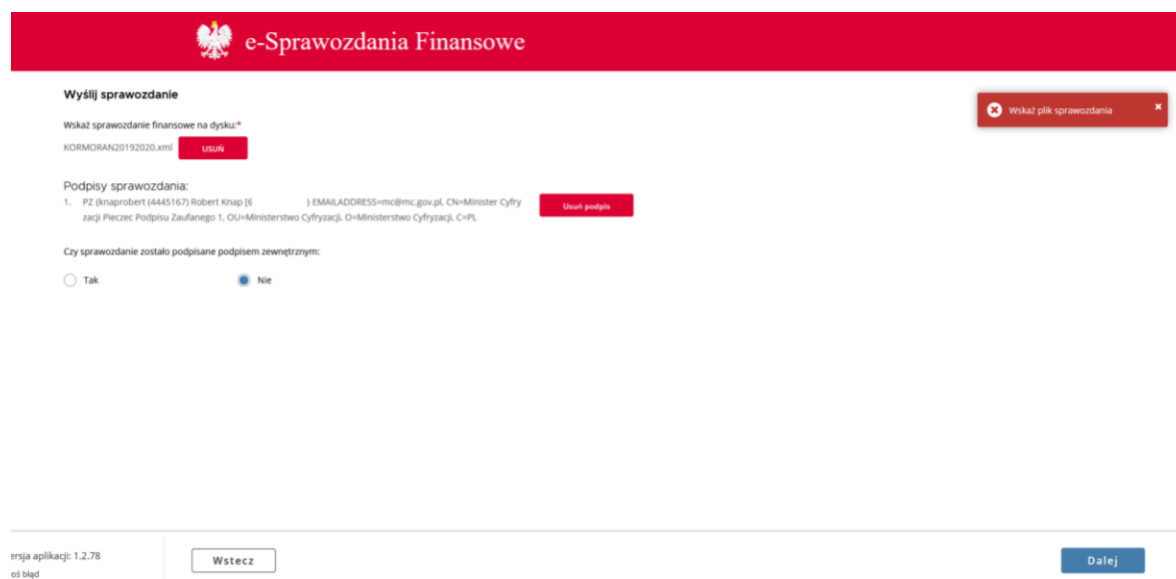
e-Sprawozdania Finansowe

Wyślij sprawozdanie

Wskaż sprawozdanie finansowe na dysku:*

KORMORAN20192020.xml USUŃ

Wskaż plik sprawozdania ×

Podpisy sprawozdania:

1. PZ (knaprobert (4445167) Robert Knap [6 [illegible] ) EMAILADDRESS=mc@mc.gov.pl, CN=Minister Cyfryzacji Pieczec Podpisu Zaufanego 1, OU=Ministerstwo Cyfryzacji, O=Ministerstwo Cyfryzacji, C=PL

Usuń podpis

Czy sprawozdanie zostało podpisane podpisem zewnętrznym:

Tak

Nie

ersja aplikacji: 1.2.78

oś błąd

Wstecz

Dalej